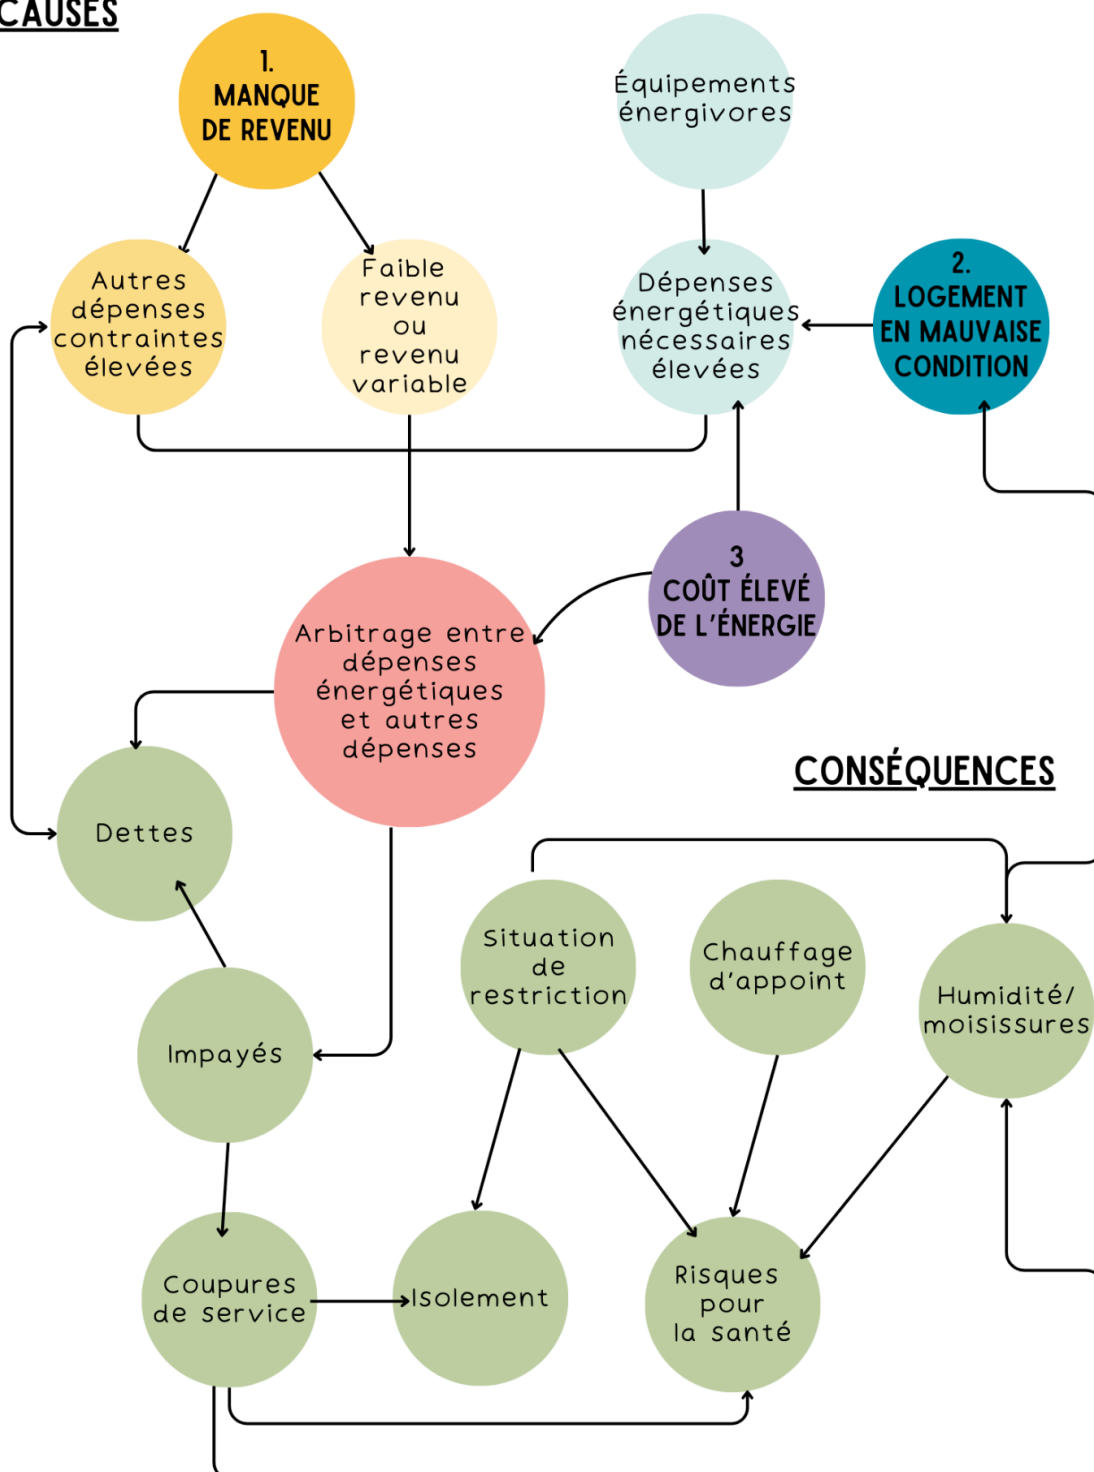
CAUSES

1. MANQUE DE REVENU

Équipements énergivores

Autres dépenses contraintes élevées

Faible revenu ou revenu variable

Dépenses énergétiques nécessaires élevées

2. LOGEMENT EN MAUVAISE CONDITION

3 COÛT ÉLEVÉ DE L'ÉNERGIE

Arbitrage entre dépenses énergétiques et autres dépenses

Dettes

CONSÉQUENCES

Situation de restriction

Chauffage d'appoint

Humidité/ moisissures

Impayés

Coupures de service

Isolement

Risques pour la santé